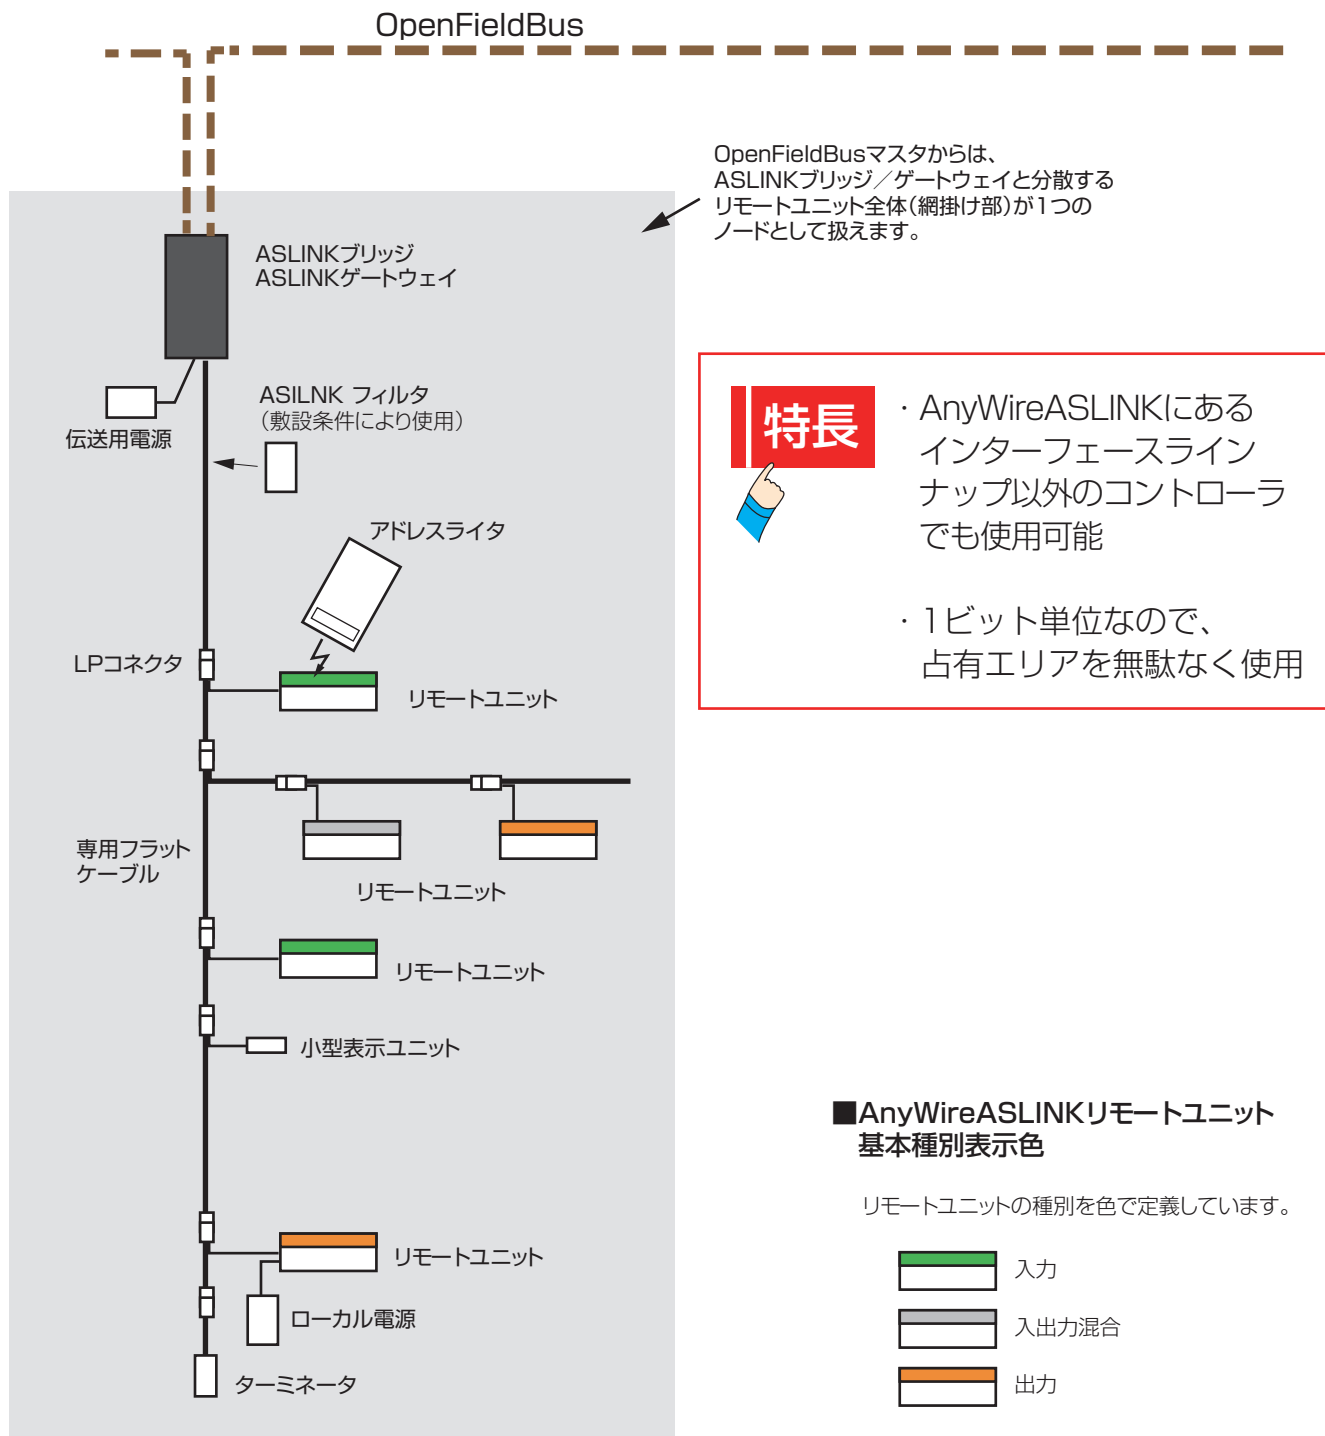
OpenFieldBus

OpenFieldBusマスタからは、ASLINKブリッジ／ゲートウェイと分散するリモートユニット全体(網掛け部)が1つのノードとして扱えます。

ASLINKブリッジ
ASLINKゲートウェイ

伝送用電源

ASILNK フィルタ
(敷設条件により使用)

アドレスライタ

LPコネクタ

リモートユニット

専用フラット
ケーブル

リモートユニット

リモートユニット

小型表示ユニット

リモートユニット

ローカル電源

ターミネータ

特長

・AnyWireASLINKにあるインターフェースラインナップ以外のコントローラでも使用可能

・1ビット単位なので、占有エリアを無駄なく使用

■AnyWireASLINKリモートユニット
基本種別表示色

リモートユニットの種別を色で定義しています。

入力

入出力混合

出力